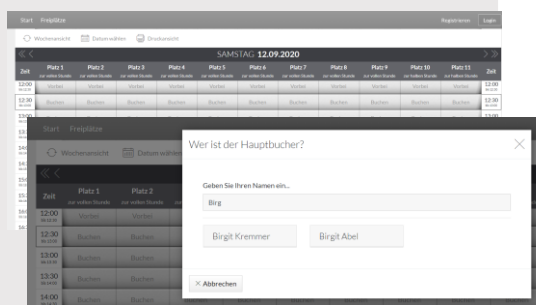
Start Freiplätze

Registrieren Login

Wochenansicht Datum wählen Druckansicht

SAMSTAG 12.09.2020

| Zeit | Platz 1 zur vollen Stunde | Platz 2 zur vollen Stunde | Platz 3 zur vollen Stunde | Platz 4 zur vollen Stunde | Platz 5 zur vollen Stunde | Platz 6 zur vollen Stunde | Platz 7 zur vollen Stunde | Platz 8 zur vollen Stunde | Platz 9 zur vollen Stunde | Platz 10 zur vollen Stunde | Platz 11 zur halben Stunde | Zeit |
|---|---|---|---|---|---|---|---|---|---|---|---|---|
| 12:00 | Vorbei | Vorbei | Vorbei | Vorbei | Vorbei | Vorbei | Vorbei | Vorbei | Vorbei | Vorbei | Vorbei | 12:00 |
| 12:30 | Buchen | Buchen | Buchen | Buchen | Buchen | Buchen | Buchen | Buchen | Buchen | Buchen | Buchen | 12:30 |
| 13:00 | | | | | | | | | | | | 13:00 |

Start Freiplätze

Wochenansicht Datum wählen

| Zeit | Platz 1 zur vollen Stunde | Platz 2 zur vollen Stunde |
|---|---|---|
| 12:00 | Vorbei | Vorbei |
| 12:30 | Buchen | Buchen |
| 13:00 | Buchen | Buchen |
| 13:30 | Buchen | Buchen |
| 14:00 | Buchen | Buchen |

Wer ist der Hauptbucher?

Geben Sie Ihren Namen ein...

Birg

Birgit Kremmer Birgit Abel

× Abbrechen